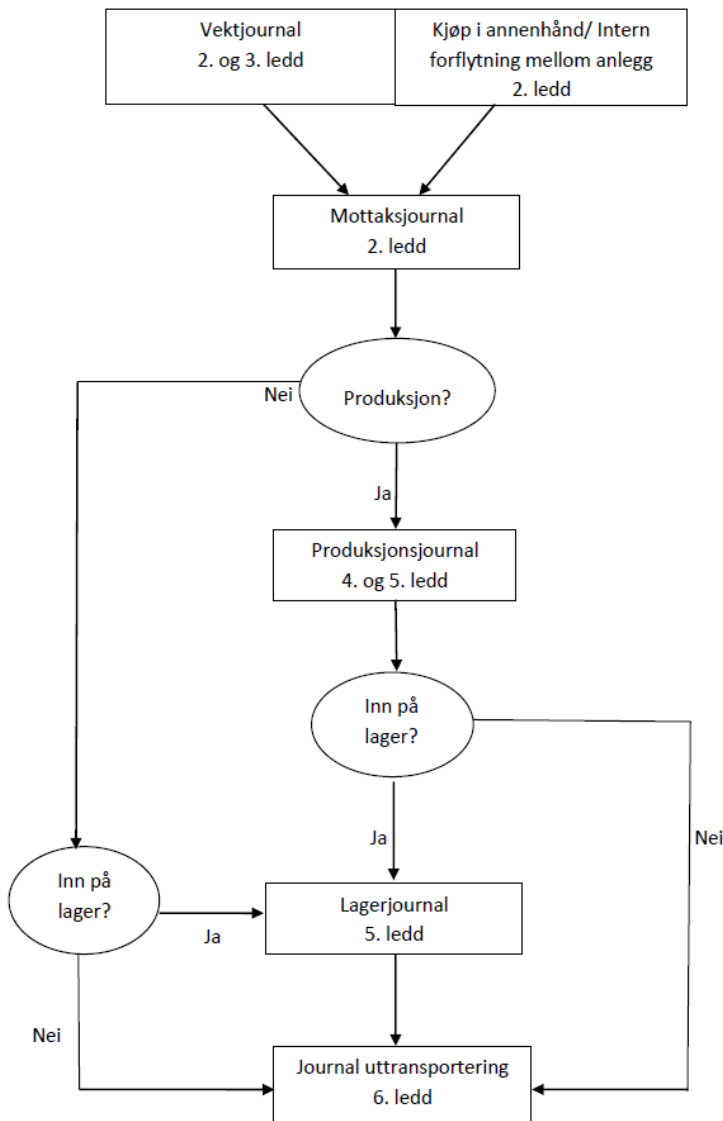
Vektjournal
2. og 3. ledd

Kjøp i annenhånd/ Intern forflytning mellom anlegg
2. ledd

Mottaksjournal
2. ledd

Nei

Produksjon?

Ja

Produksjonsjournal
4. og 5. ledd

Inn på lager?

Ja

Nei

Inn på lager?

Ja

Lagerjournal
5. ledd

Nei

Journal uttransportering
6. ledd